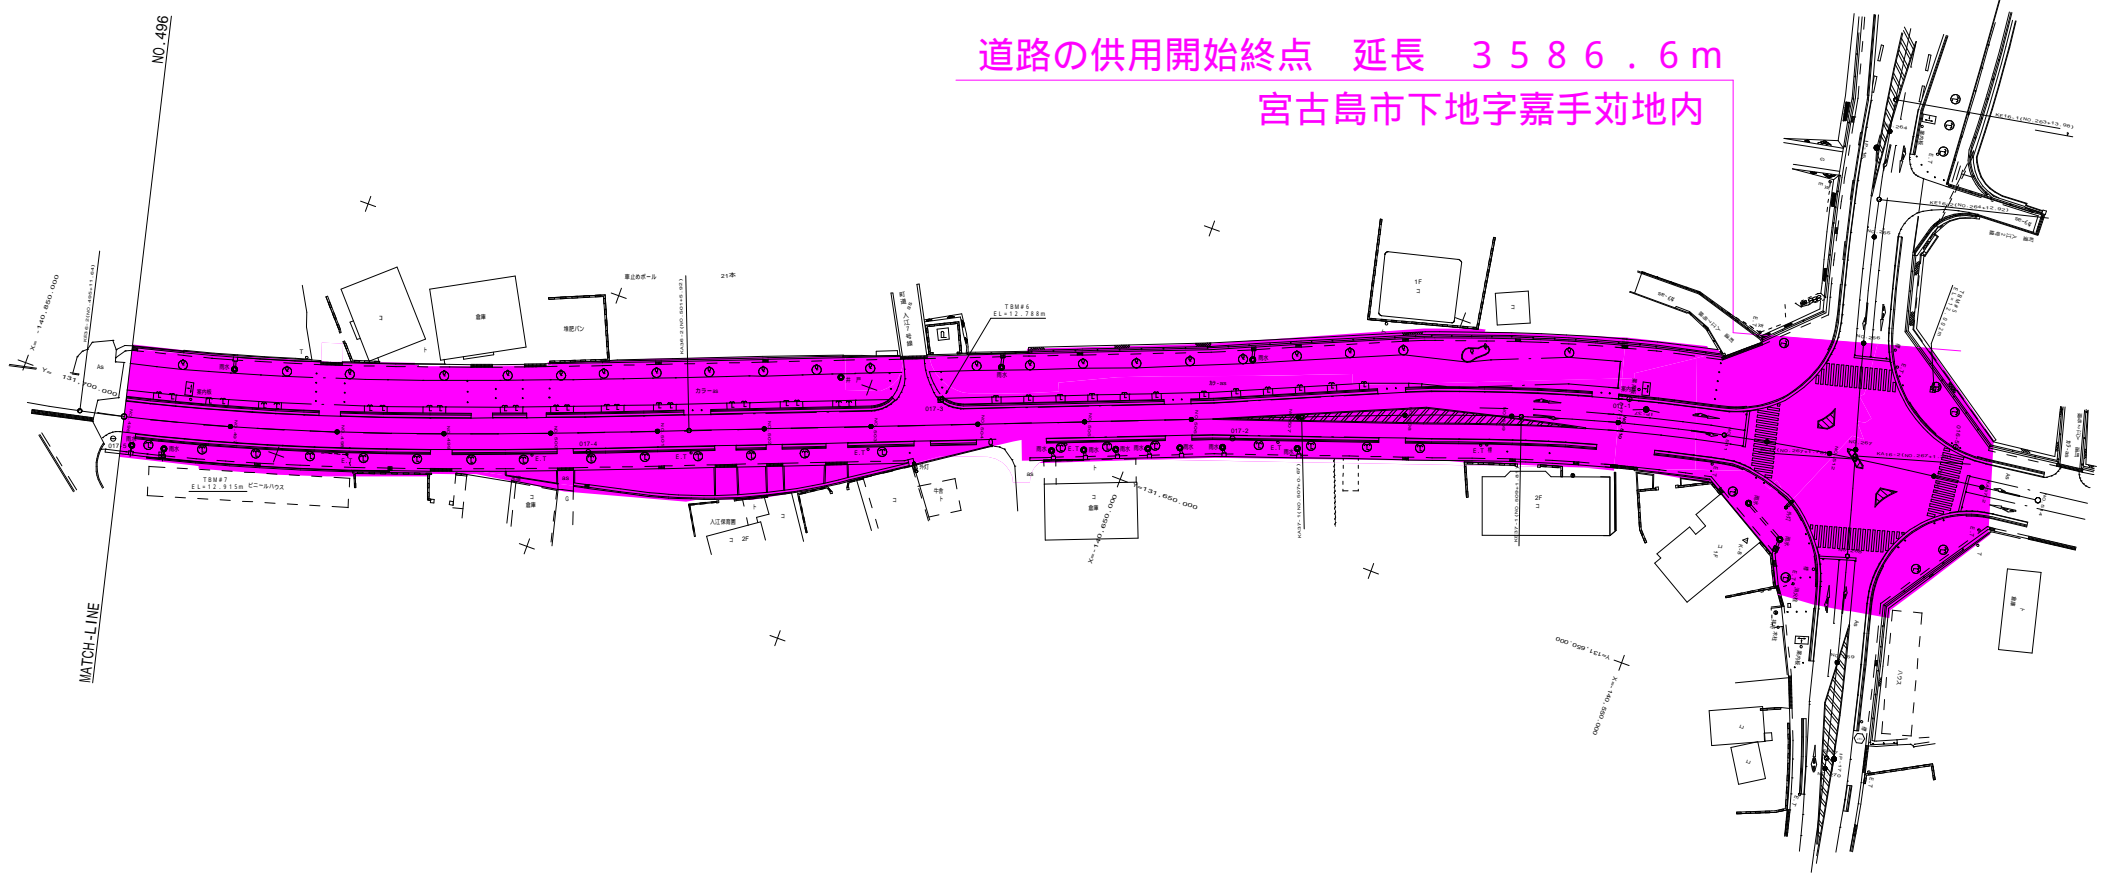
道路の供用開始終点　延長　３５８６．６ｍ
宮古島市下地字嘉手苅地内

NO.496

MATCH-LINE

TBM#6
EL=12.788m

TBM#7
EL=12.915m

ビニールハウス

車止めポール

倉庫

堆肥バン

1F
コ

2F
コ

入江保育園

X=-140,850.000

Y=131,700.000

Y=131,650.000

X=-140,650.000

Y=131,600.000

X=-140,550.000